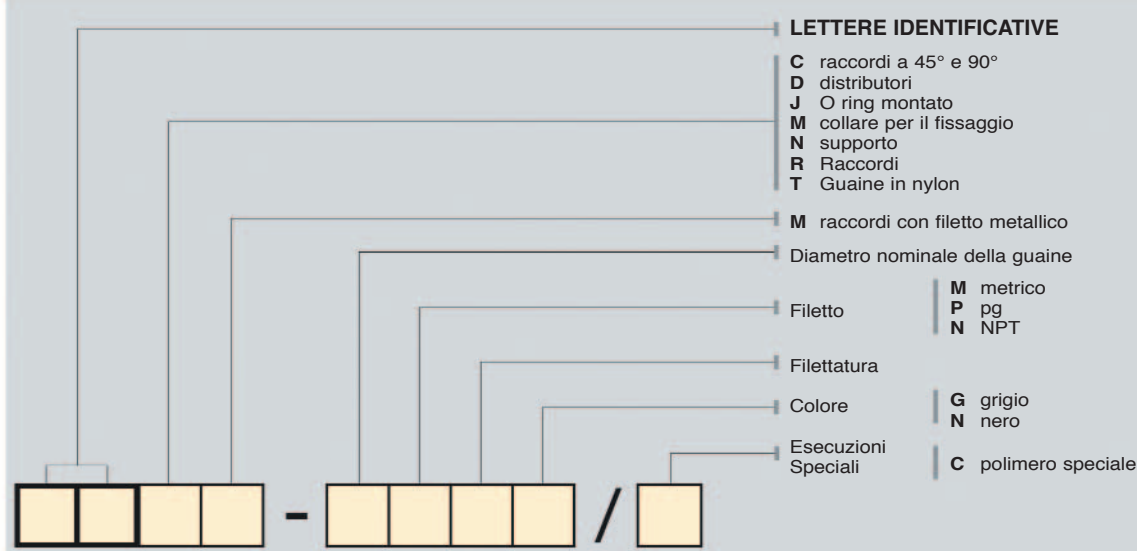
LETTERE IDENTIFICATIVE

**C** raccordi a 45° e 90°
**D** distributori
**J** O ring montato
**M** collare per il fissaggio
**N** supporto
**R** Raccordi
**T** Guaine in nylon

**M** raccordi con filetto metallico

Diametro nominale della guaine

Filetto
**M** metrico
**P** pg
**N** NPT

Filettatura

Colore
**G** grigio
**N** nero

Esecuzioni Speciali
**C** polimero speciale

- /